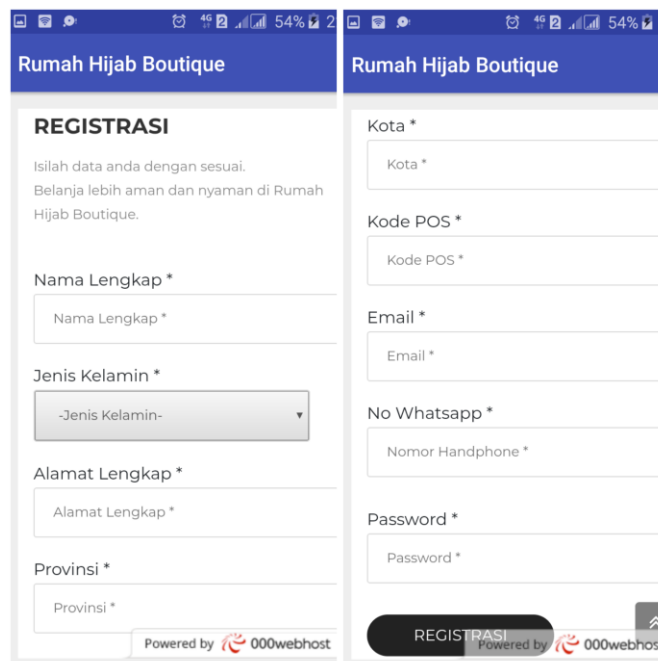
4G 2 54% 2

Rumah Hijab Boutique

REGISTRASI

Isilah data anda dengan sesuai.
Belanja lebih aman dan nyaman di Rumah Hijab Boutique.

Nama Lengkap *

Nama Lengkap *

Jenis Kelamin *

-Jenis Kelamin-

Alamat Lengkap *

Alamat Lengkap *

Provinsi *

Provinsi *

Powered by 000webhost

4G 2 54%

Rumah Hijab Boutique

Kota *

Kota *

Kode POS *

Kode POS *

Email *

Email *

No Whatsapp *

Nomor Handphone *

Password *

Password *

REGISTRASI

Powered by 000webhos